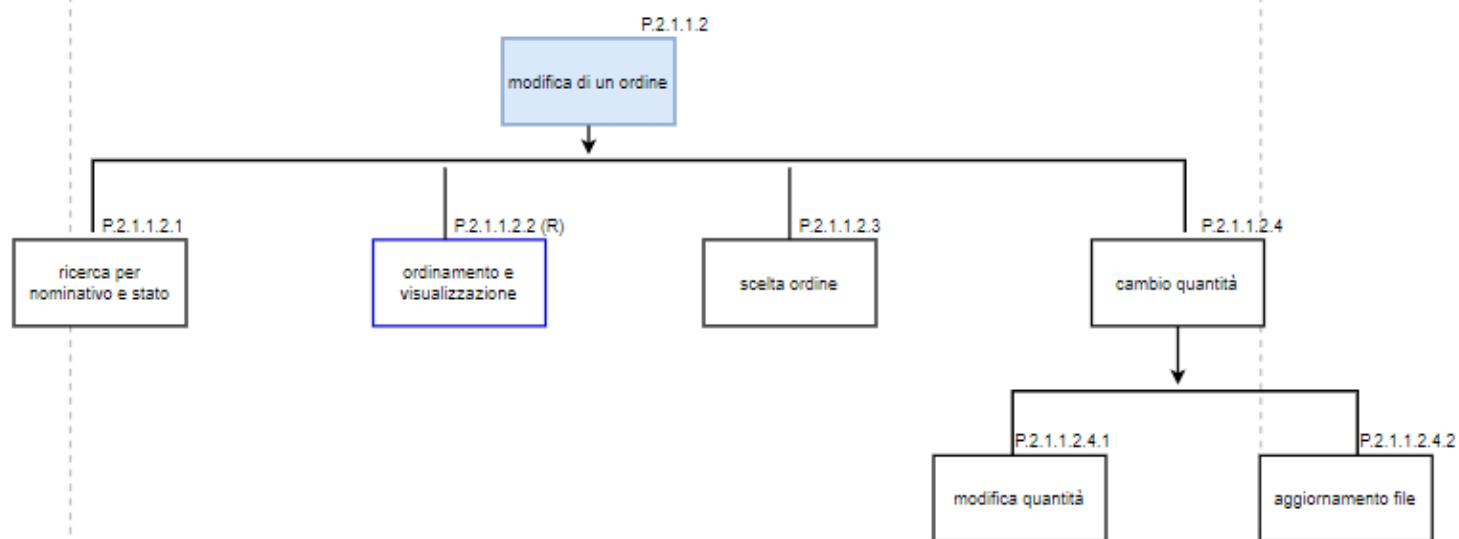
P.2.1.1.2
modifica di un ordine

P.2.1.1.2.1
ricerca per nominativo e stato

P.2.1.1.2.2 (R)
ordinamento e visualizzazione

P.2.1.1.2.3
scelta ordine

P.2.1.1.2.4
cambio quantità

P.2.1.1.2.4.1
modifica quantità

P.2.1.1.2.4.2
aggiornamento file